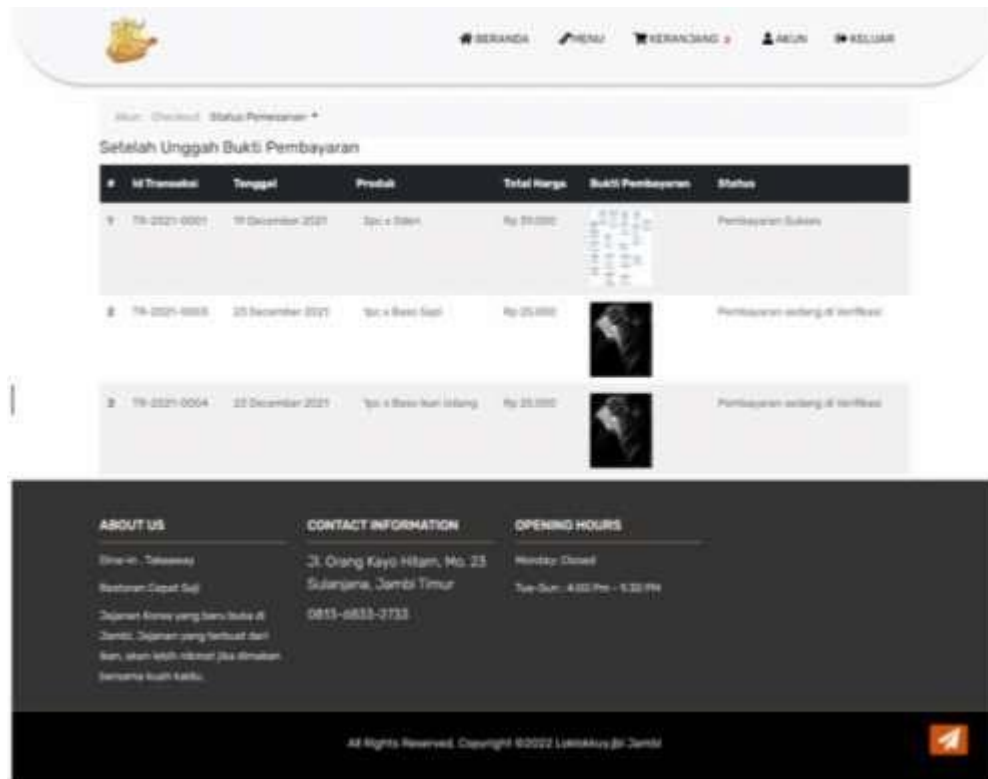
BERANDA MENU KERANJANG AKUN KELUAR

Akun Checkout Status Pemesanan

Setelah Unggah Bukti Pembayaran

| # | Id Transaksi | Tanggal | Produk | Total Harga | Bukti Pembayaran | Status |
|---|---|---|---|---|---|---|
| 1 | TR-2021-0001 | 19 Desember 2021 | 1pc x Dden | Rp 30.000 | | Pembayaran Sukses |
| 2 | TR-2021-0003 | 23 Desember 2021 | 1pc x Baso Sapi | Rp 25.000 | | Pembayaran sedang di Verifikasi |
| 3 | TR-2021-0004 | 23 Desember 2021 | 1pc x Baso Ikan Udang | Rp 25.000 | | Pembayaran sedang di Verifikasi |

ABOUT US

Dine-in . Takeaway

Restoran Cepat Saji

Jajanan Korea yang baru buka di Jambi. Jajanan yang terbuat dari ikan, akan lebih nikmat jika dimakan bersama kuah kaldu.

CONTACT INFORMATION

Jl. Orang Kayo Hitam, No. 23 Sulanjana, Jambi Timur

0813-6833-3733

OPENING HOURS

Monday: Closed

Tue-Sun : 4:00 Pm - 5:30 PM

All Rights Reserved. Copyright ©2022 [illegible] Jambi